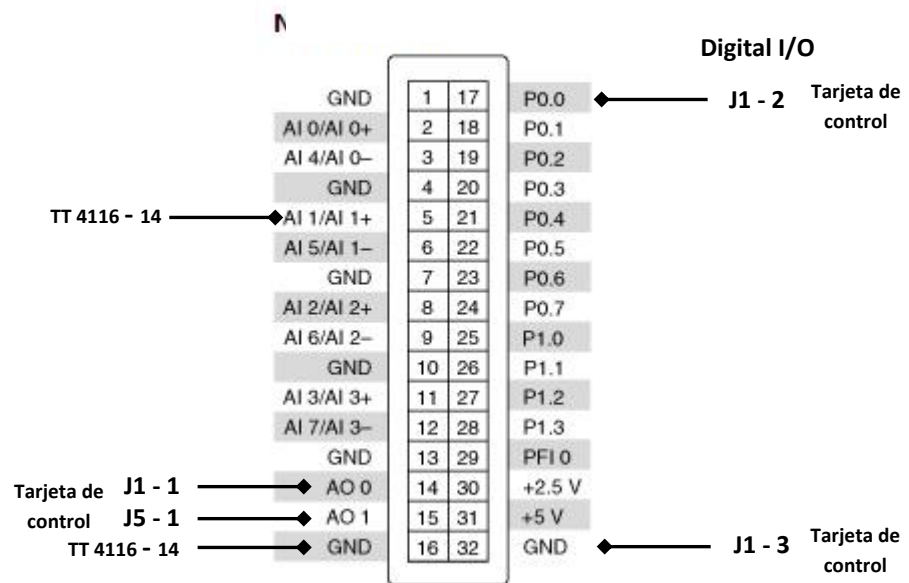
N

Digital I/O

| | | | |
|---|---|---|---|
| GND | 1 | 17 | P0.0 |
| AI 0/AI 0+ | 2 | 18 | P0.1 |
| AI 4/AI 0– | 3 | 19 | P0.2 |
| GND | 4 | 20 | P0.3 |
| AI 1/AI 1+ | 5 | 21 | P0.4 |
| AI 5/AI 1– | 6 | 22 | P0.5 |
| GND | 7 | 23 | P0.6 |
| AI 2/AI 2+ | 8 | 24 | P0.7 |
| AI 6/AI 2– | 9 | 25 | P1.0 |
| GND | 10 | 26 | P1.1 |
| AI 3/AI 3+ | 11 | 27 | P1.2 |
| AI 7/AI 3– | 12 | 28 | P1.3 |
| GND | 13 | 29 | PFI 0 |
| AO 0 | 14 | 30 | +2.5 V |
| AO 1 | 15 | 31 | +5 V |
| GND | 16 | 32 | GND |

J1 - 2 Tarjeta de control

TT 4116 - 14

Tarjeta de control J1 - 1

J5 - 1

TT 4116 - 14

J1 - 3 Tarjeta de control